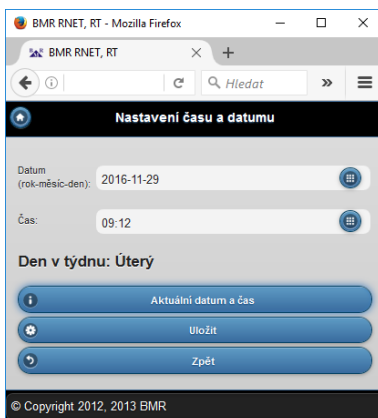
BMR RNET, RT - Mozilla Firefox

BMR RNET, RT

Hledat

Nastavení času a datumu

Datum (rok-měsíc-den): 2016-11-29

Čas: 09:12

Den v týdnu: Úterý

Aktuální datum a čas

Uložit

Zpět

© Copyright 2012, 2013 BMR